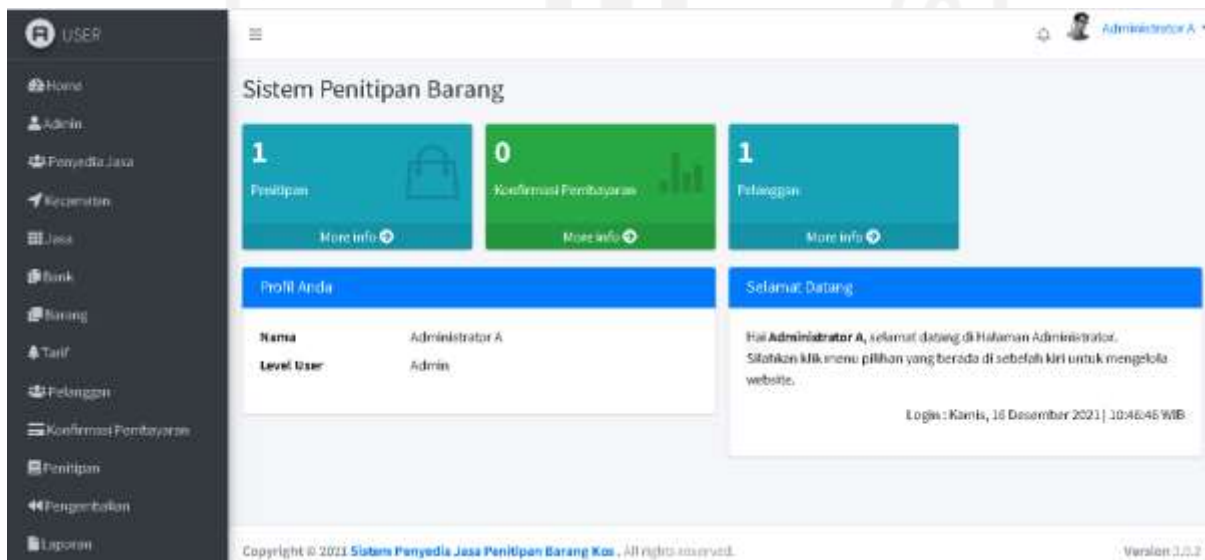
USER

Home
Admin
Penyedia Jasa
Kecamatan
Jasa
Bank
Barang
Tarif
Pelanggan
Konfirmasi Pembayaran
Penitipan
Pengembalian
Laporan

Administrator A

Sistem Penitipan Barang

1
Penitipan
More info

0
Konfirmasi Pembayaran
More info

1
Pelanggan
More info

Profil Anda

| | |
|---|---|
| Nama | Administrator A |
| Level User | Admin |

Selamat Datang

Hai **Administrator A**, selamat datang di Halaman Administrator. Silahkan klik menu pilihan yang berada di sebelah kiri untuk mengelola website.

Login : Kamis, 16 Desember 2021 | 10:46:46 WIB

Copyright © 2021 Sistem Penyedia Jasa Penitipan Barang Kos . All rights reserved.

Version 3.0.2